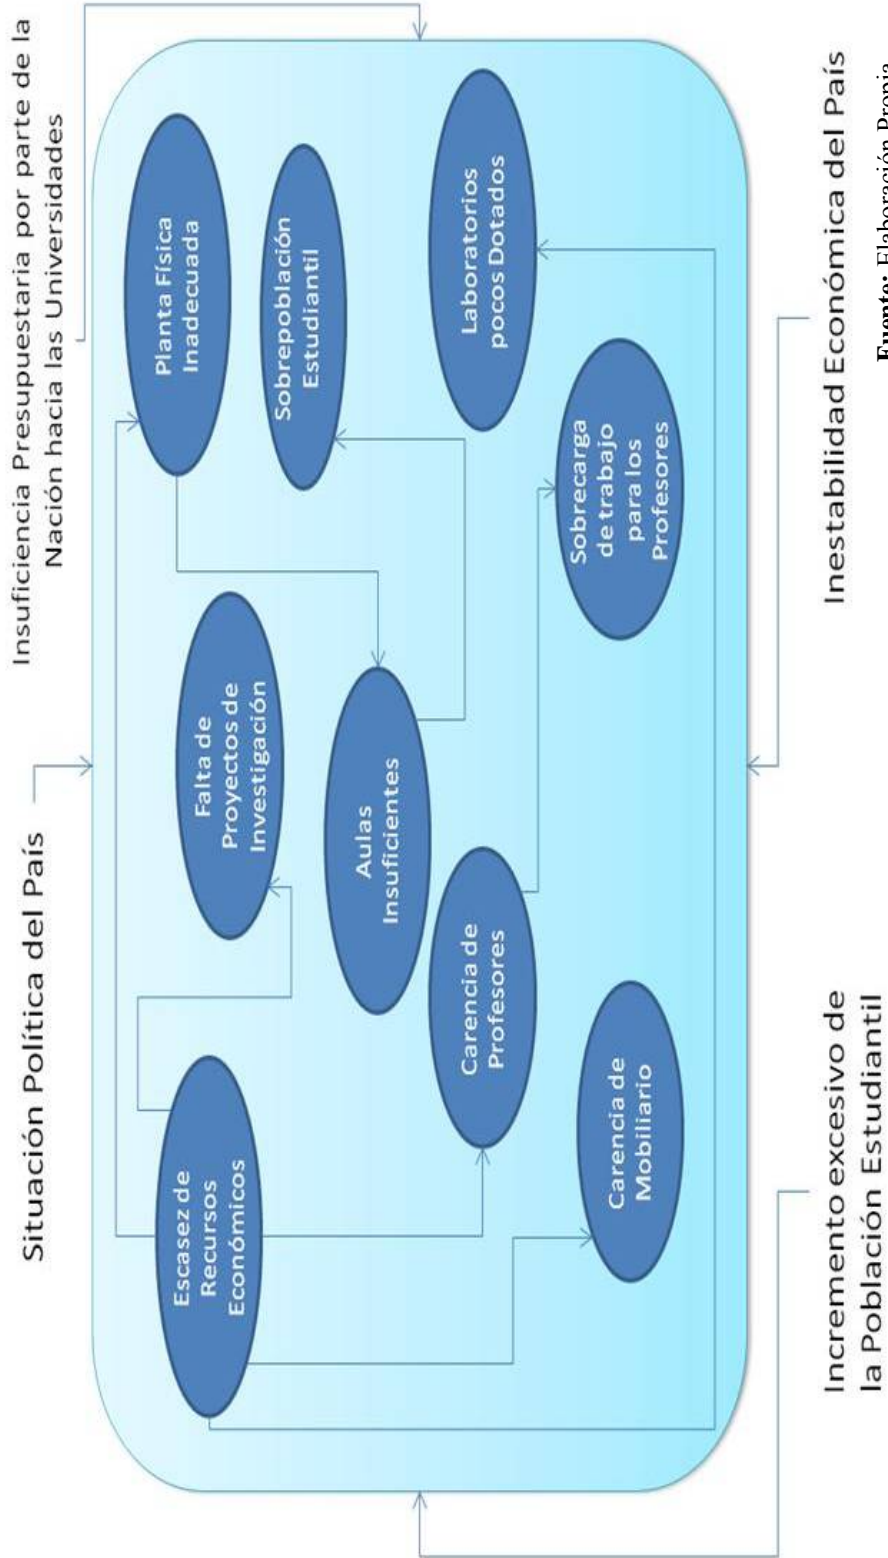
Situación Política del País

Insuficiencia Presupuestaria por parte de la Nación hacia las Universidades

Escasez de Recursos Económicos

Falta de Proyectos de Investigación

Planta Física Inadecuada

Sobrepoblación Estudiantil

Aulas Insuficientes

Carencia de Profesores

Sobrecarga de trabajo para los Profesores

Laboratorios pocos Dotados

Carencia de Mobiliario

Incremento excesivo de la Población Estudiantil

Inestabilidad Económica del País

Fuente: Elaboración Propia